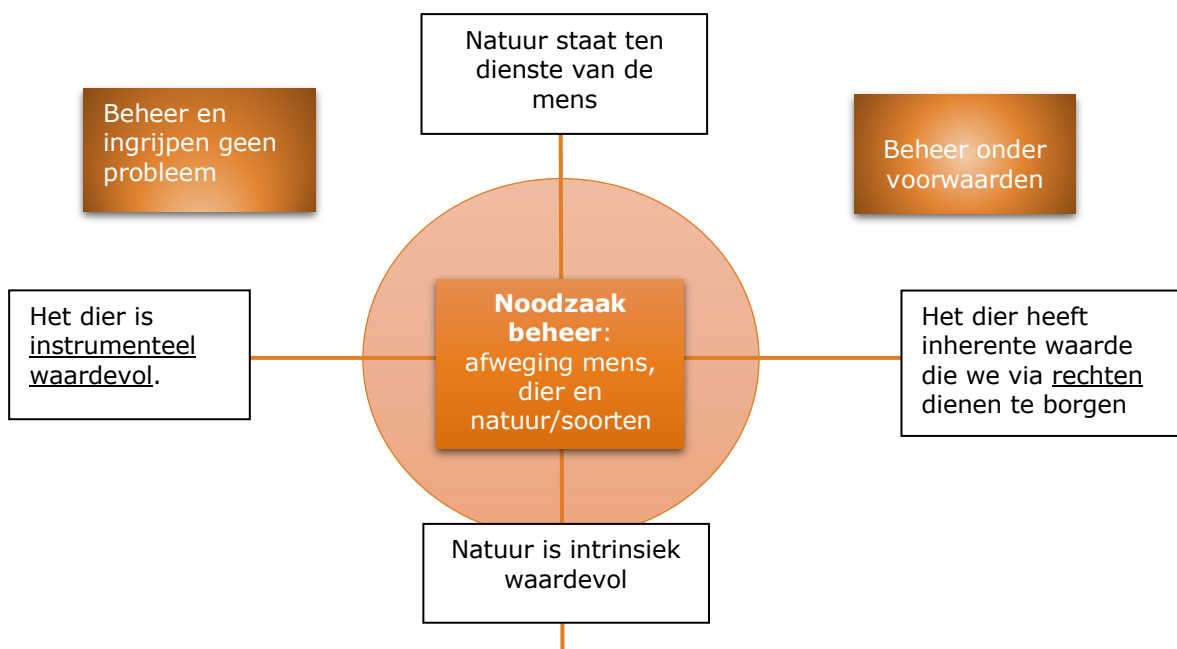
Natuur staat ten dienste van de mens

Beheer en ingrijpen geen probleem

Beheer onder voorwaarden

Het dier is instrumenteel waardevol.

**Noodzaak beheer**: afweging mens, dier en natuur/soorten

Het dier heeft inherente waarde die we via rechten dienen te borgen

Natuur is intrinsiek waardevol